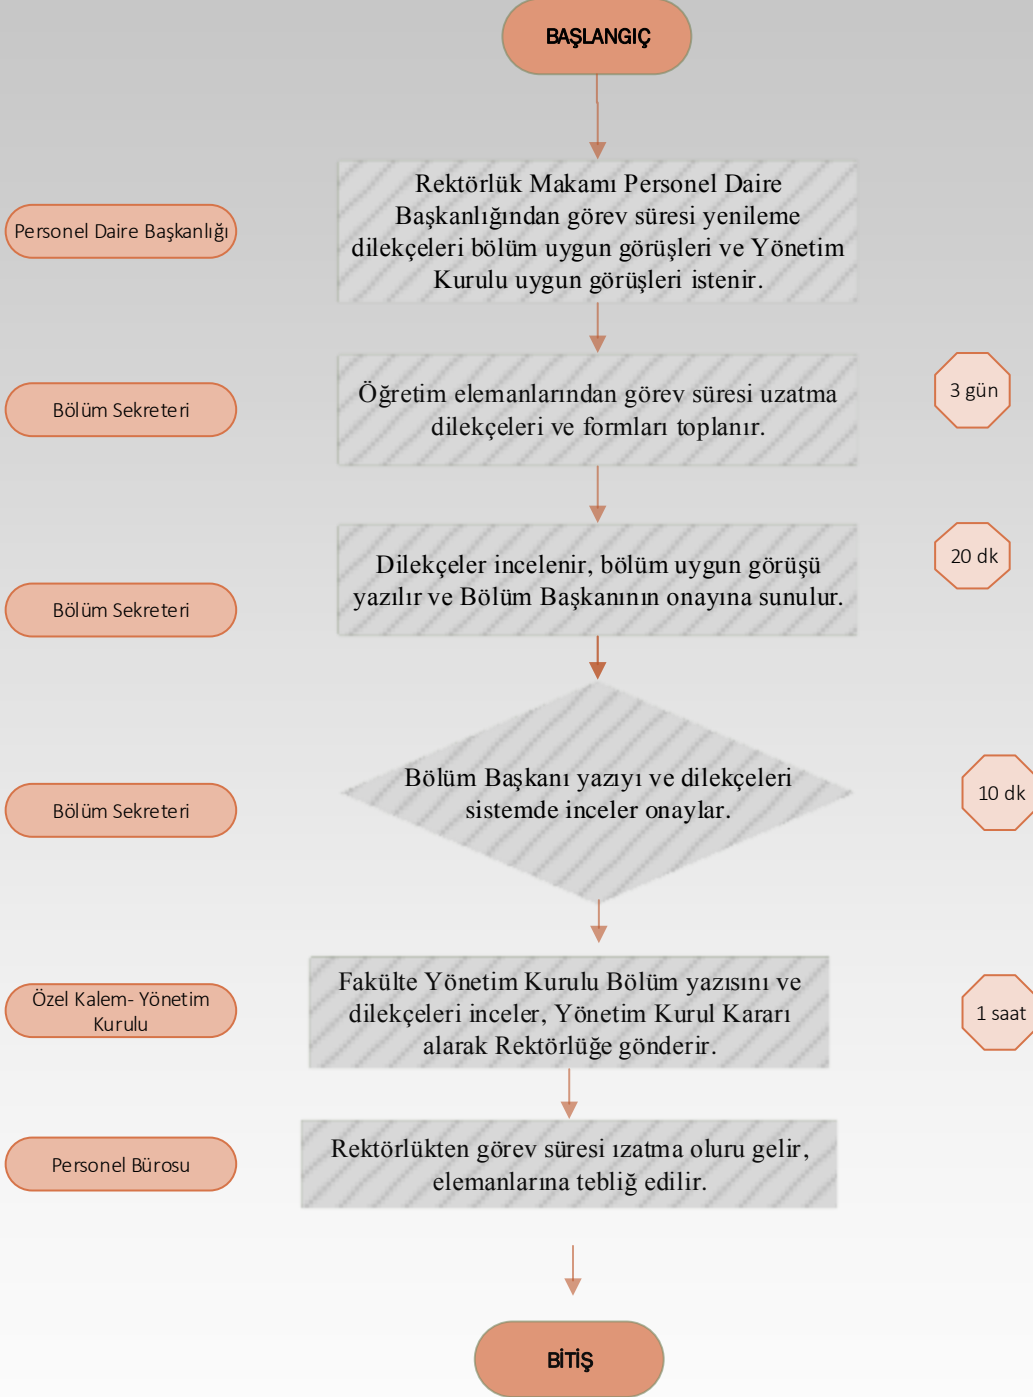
BAŞLANGIÇ

Personel Daire Başkanlığı

Rektörlük Makamı Personel Daire Başkanlığından görev süresi yenileme dilekçeleri bölüm uygun görüşleri ve Yönetim Kurulu uygun görüşleri istenir.

Bölüm Sekreteri

Öğretim elemanlarından görev süresi uzatma dilekçeleri ve formları toplanır.

3 gün

Bölüm Sekreteri

Dilekçeler incelenir, bölüm uygun görüşü yazılır ve Bölüm Başkanının onayına sunulur.

20 dk

Bölüm Sekreteri

Bölüm Başkanı yazıyı ve dilekçeleri sistemde inceler onaylar.

10 dk

Özel Kalem- Yönetim Kurulu

Fakülte Yönetim Kurulu Bölüm yazısını ve dilekçeleri inceler, Yönetim Kurul Kararı alarak Rektörlüğe gönderir.

1 saat

Personel Bürosu

Rektörlükten görev süresi ızatma oluru gelir, elemanlarına tebliğ edilir.

BİTİŞ